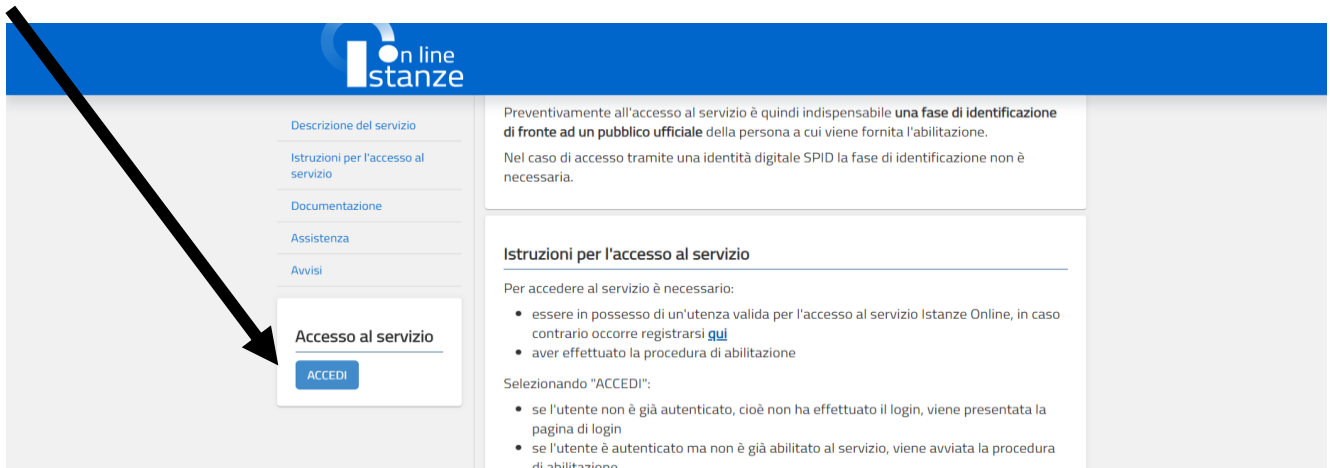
On line
Istanze

Descrizione del servizio

Istruzioni per l'accesso al servizio

Documentazione

Assistenza

Avvisi

Accesso al servizio

ACCEDI

Preventivamente all'accesso al servizio è quindi indispensabile **una fase di identificazione di fronte ad un pubblico ufficiale** della persona a cui viene fornita l'abilitazione.

Nel caso di accesso tramite una identità digitale SPID la fase di identificazione non è necessaria.

Istruzioni per l'accesso al servizio

Per accedere al servizio è necessario:

- essere in possesso di un'utenza valida per l'accesso al servizio Istanze Online, in caso contrario occorre registrarsi qui
- aver effettuato la procedura di abilitazione

Selezionando "ACCEDI":

- se l'utente non è già autenticato, cioè non ha effettuato il login, viene presentata la pagina di login
- se l'utente è autenticato ma non è già abilitato al servizio, viene avviata la procedura di abilitazione